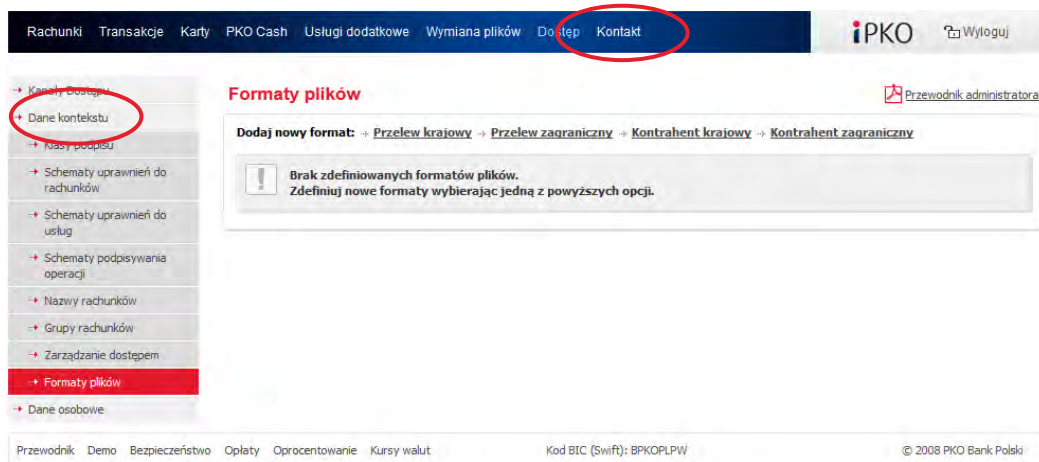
Rachunki Transakcje Karty PKO Cash Usługi dodatkowe Wymiana plików Dostęp Kontakt

iPKO Wyloguj

Kanały Dostępu
Dane kontekstu
Klasy podpisu
Schematy uprawnień do rachunków
Schematy uprawnień do usług
Schematy podpisywania operacji
Nazwy rachunków
Grupy rachunków
Zarządzanie dostępem
Formaty plików
Dane osobowe

Formaty plików

Przewodnik administratora

Dodaj nowy format: Przelew krajowy Przelew zagraniczny Kontrahent krajowy Kontrahent zagraniczny

Brak zdefiniowanych formatów plików.
Zdefiniuj nowe formaty wybierając jedną z powyższych opcji.

Przewodnik Demo Bezpieczeństwo Opłaty Oprocentowanie Kursy walut Kod BIC (Swift): BPKOPLPW © 2008 PKO Bank Polski